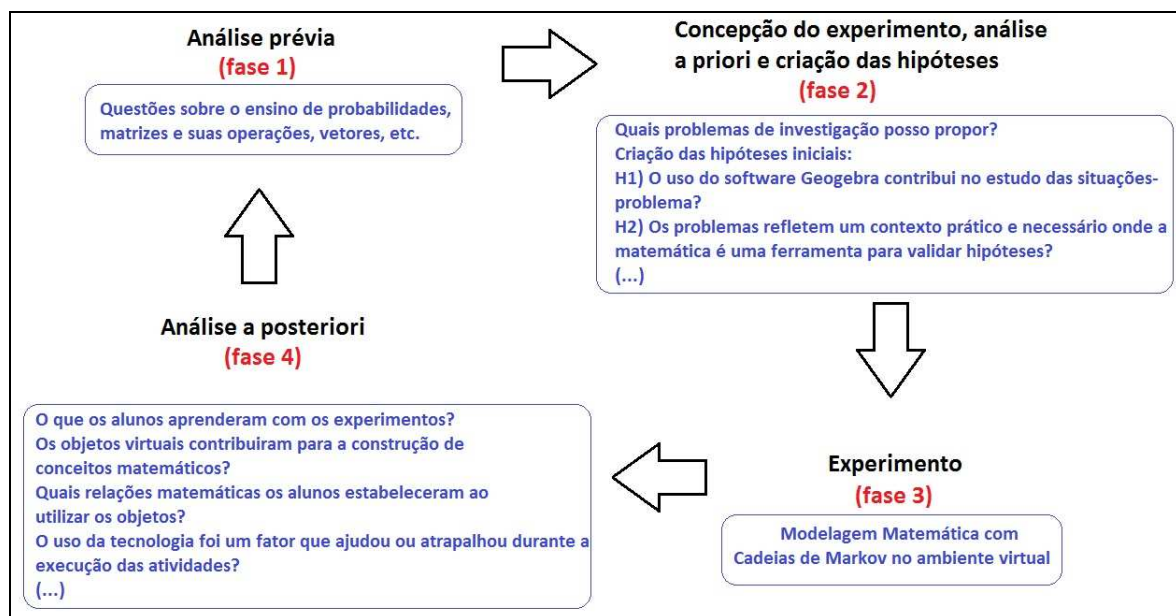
Análise prévia
(fase 1)

Questões sobre o ensino de probabilidades, matrizes e suas operações, vetores, etc.

Concepção do experimento, análise a priori e criação das hipóteses
(fase 2)

Quais problemas de investigação posso propor?
Criação das hipóteses iniciais:
H1) O uso do software Geogebra contribui no estudo das situações-problema?
H2) Os problemas refletem um contexto prático e necessário onde a matemática é uma ferramenta para validar hipóteses?
(...)

Análise a posteriori
(fase 4)

O que os alunos aprenderam com os experimentos?
Os objetos virtuais contribuiram para a construção de conceitos matemáticos?
Quais relações matemáticas os alunos estabeleceram ao utilizar os objetos?
O uso da tecnologia foi um fator que ajudou ou atrapalhou durante a execução das atividades?
(...)

Experimento
(fase 3)

Modelagem Matemática com Cadeias de Markov no ambiente virtual